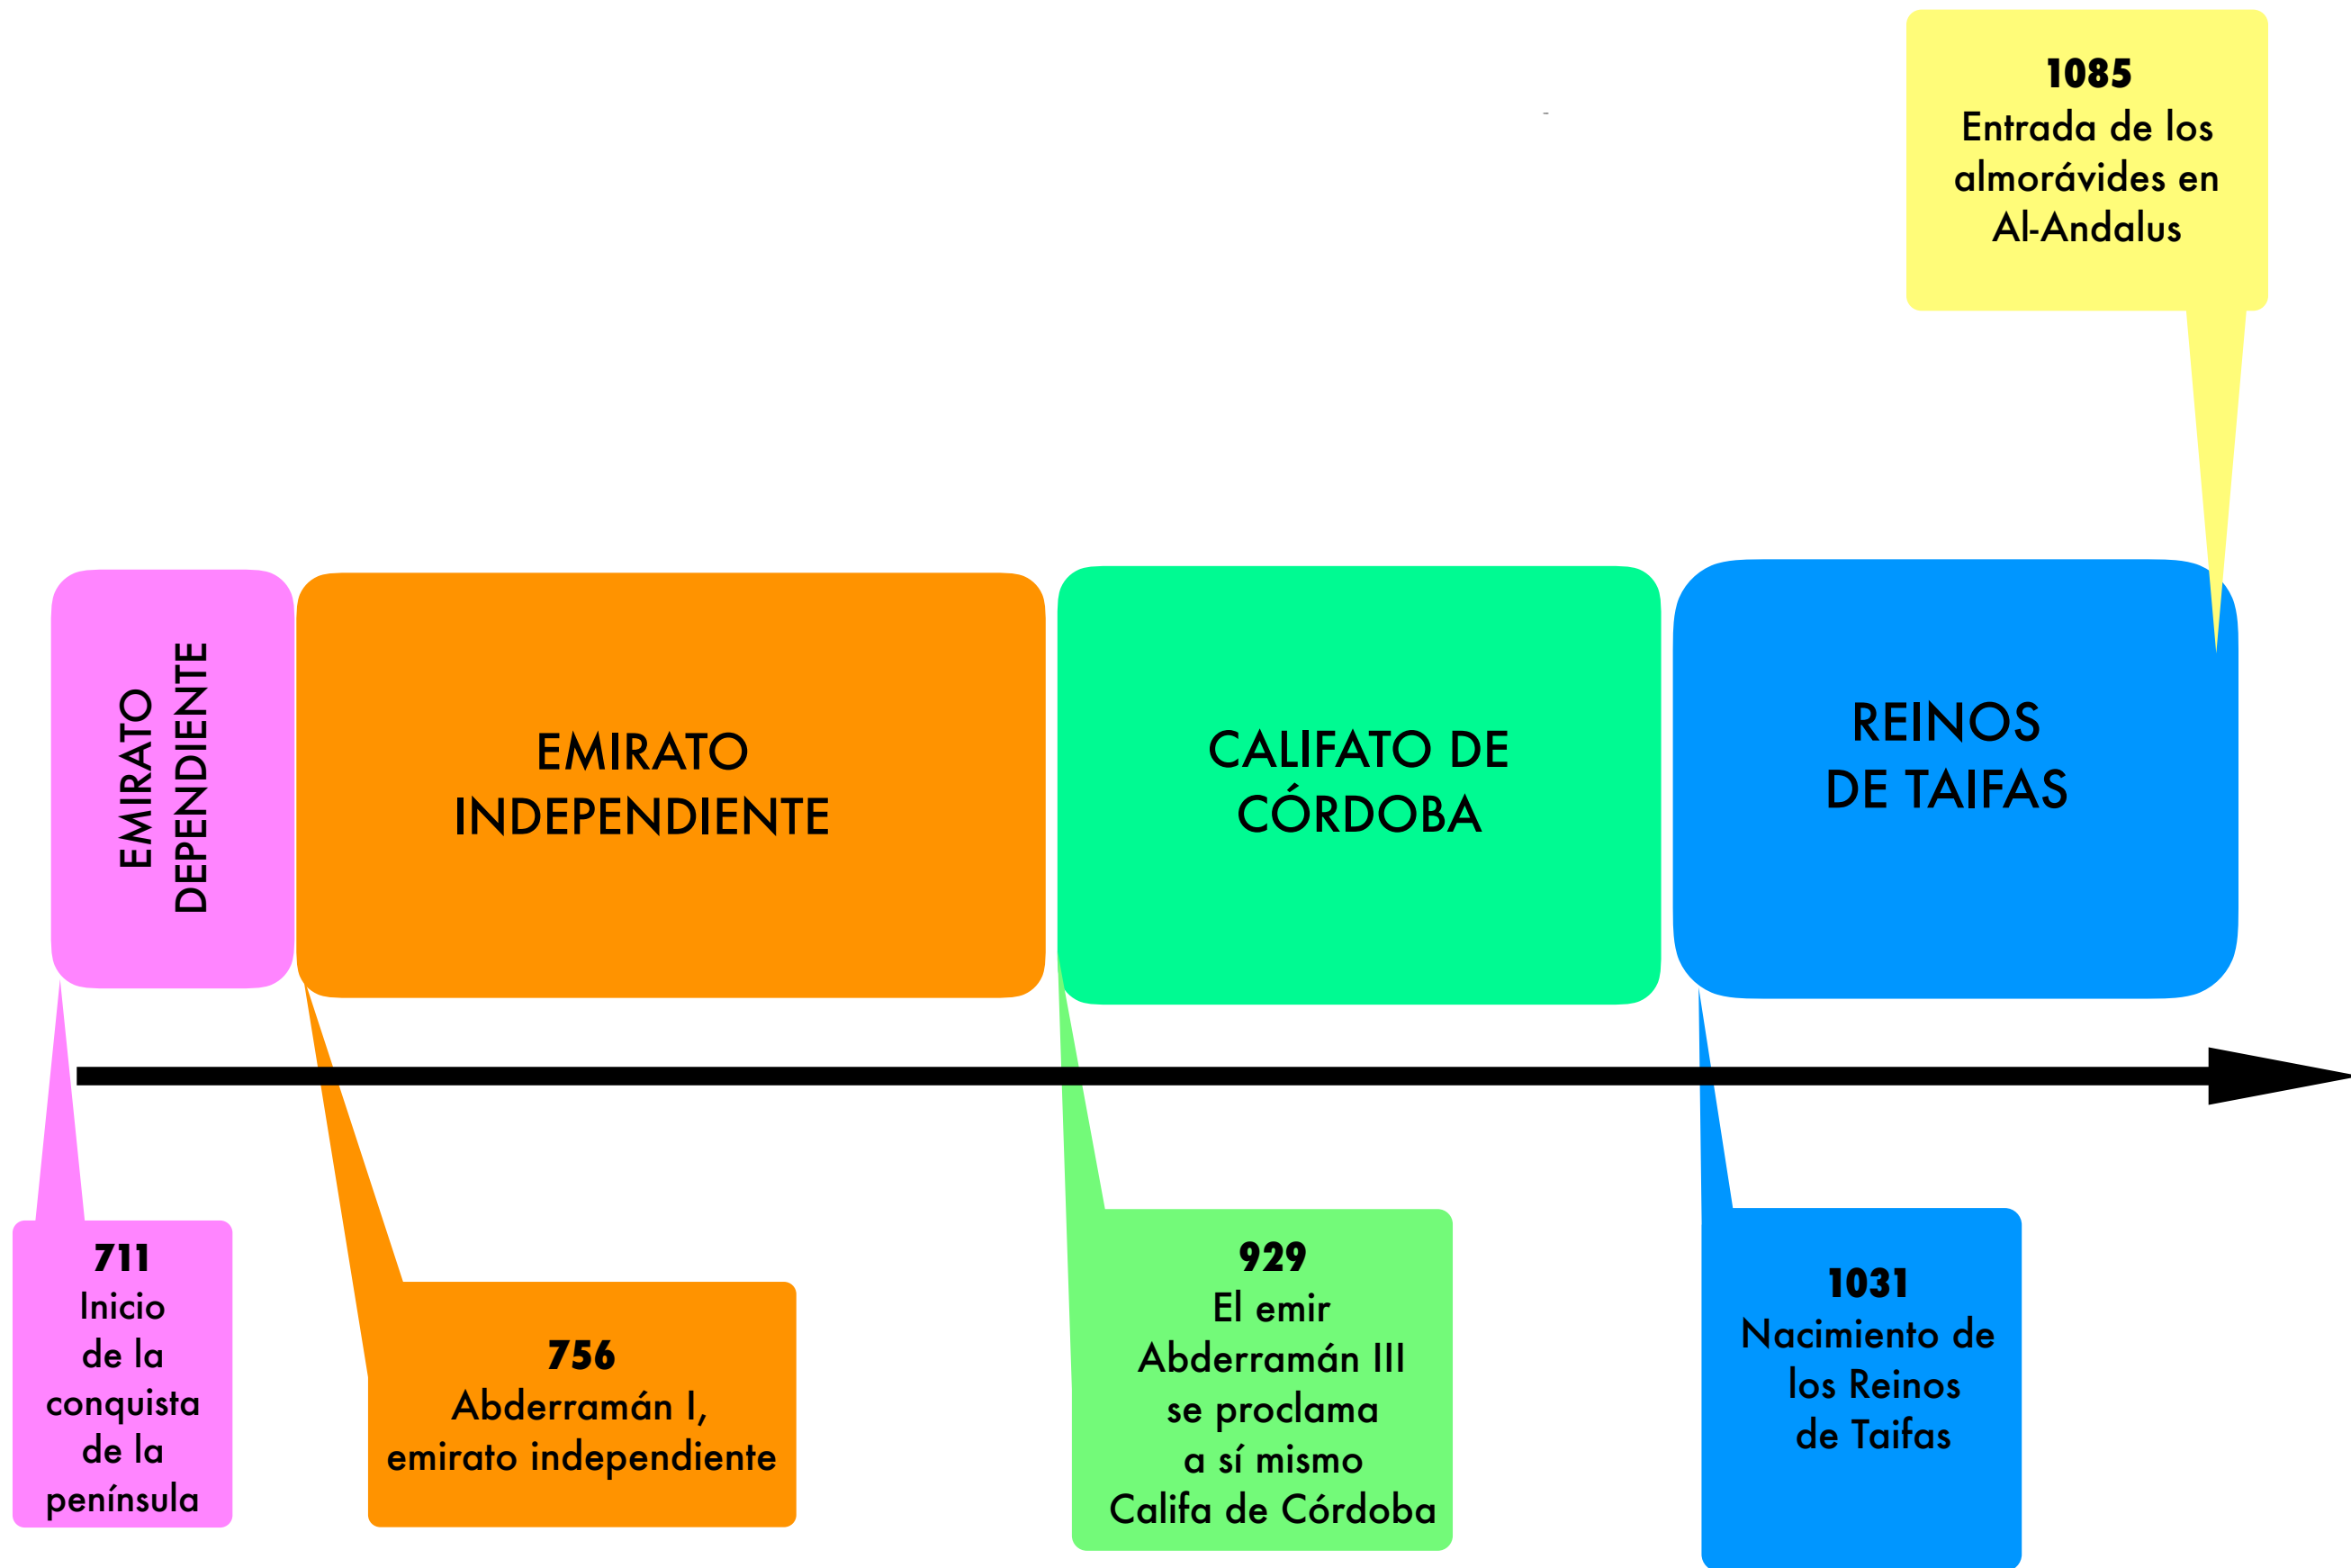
**1085**
Entrada de los almorávides en Al-Andalus

EMIRATO DEPENDIENTE

EMIRATO INDEPENDIENTE

CALIFATO DE CÓRDOBA

REINOS DE TAIFAS

**711**
Inicio de la conquista de la península

**756**
Abderramán I, emirato independiente

**929**
El emir Abderramán III se proclama a sí mismo Califa de Córdoba

**1031**
Nacimiento de los Reinos de Taifas